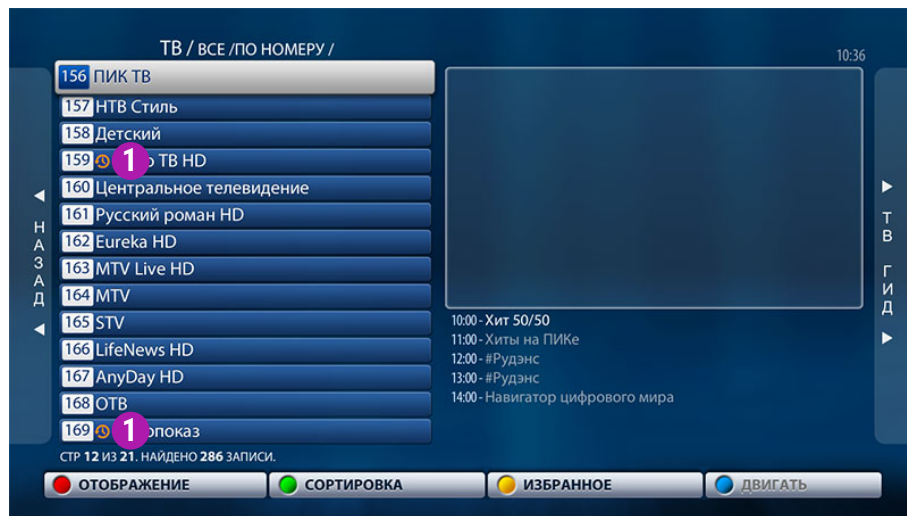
ТВ / ВСЕ /ПО НОМЕРУ /

10:36

156 ПИК ТВ
157 НТВ Стиль
158 Детский
159 1 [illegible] ТВ HD
160 Центральное телевидение
161 Русский роман HD
162 Eureka HD
163 MTV Live HD
164 MTV
165 STV
166 LifeNews HD
167 AnyDay HD
168 ОТВ
169 1 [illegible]опоказ

НАЗАД

ТВ ГИД

10:00 - Хит 50/50
11:00 - Хиты на ПИКе
12:00 - #Рудэнс
13:00 - #Рудэнс
14:00 - Навигатор цифрового мира

СТР 12 ИЗ 21. НАЙДЕНО 286 ЗАПИСИ.

ОТОБРАЖЕНИЕ
СОРТИРОВКА
ИЗБРАННОЕ
ДВИГАТЬ